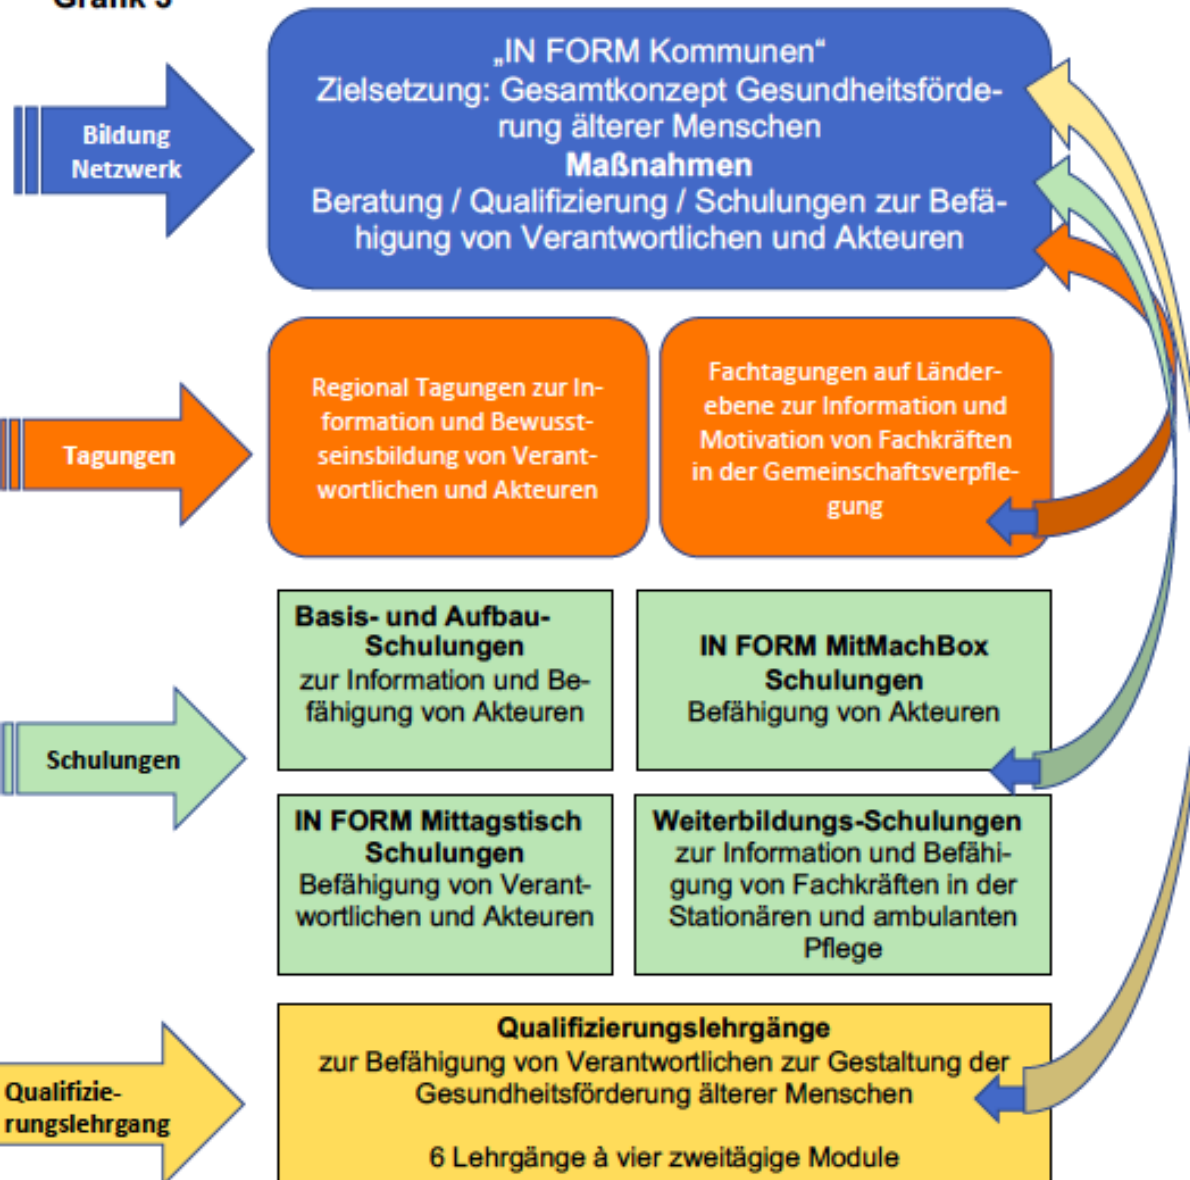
Grafik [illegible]

Bildung Netzwerk

„IN FORM Kommunen“
Zielsetzung: Gesamtkonzept Gesundheitsförderung älterer Menschen
Maßnahmen
Beratung / Qualifizierung / Schulungen zur Befähigung von Verantwortlichen und Akteuren

Tagungen

Regional Tagungen zur Information und Bewusstseinsbildung von Verantwortlichen und Akteuren

Fachtagungen auf Länderebene zur Information und Motivation von Fachkräften in der Gemeinschaftsverpflegung

Schulungen

Basis- und Aufbau-Schulungen
zur Information und Befähigung von Akteuren

IN FORM MitMachBox Schulungen
Befähigung von Akteuren

IN FORM Mittagstisch Schulungen
Befähigung von Verantwortlichen und Akteuren

Weiterbildungs-Schulungen
zur Information und Befähigung von Fachkräften in der Stationären und ambulanten Pflege

Qualifizierungslehrgang

Qualifizierungslehrgänge
zur Befähigung von Verantwortlichen zur Gestaltung der Gesundheitsförderung älterer Menschen

6 Lehrgänge à vier zweitägige Module